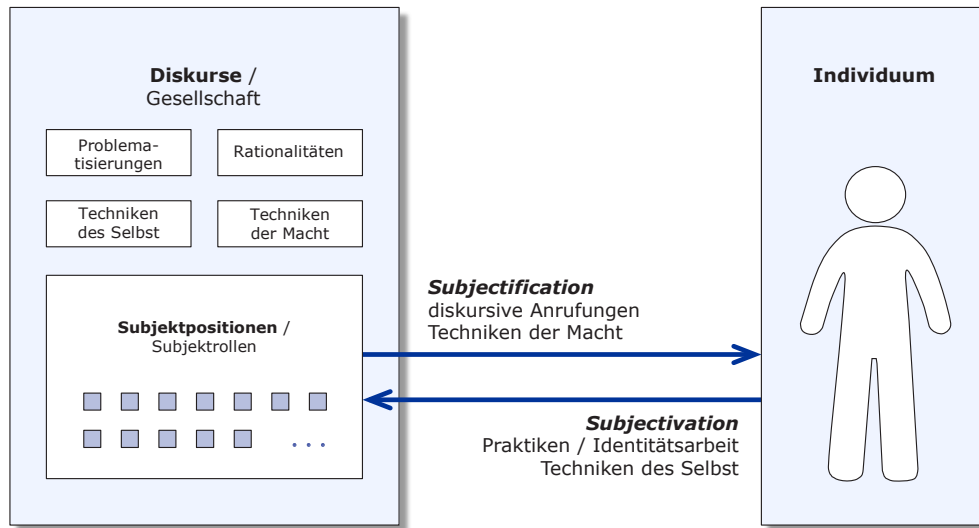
**Diskurse** / Gesellschaft

Problematisierungen

Rationalitäten

Techniken des Selbst

Techniken der Macht

**Subjektpositionen** / Subjektrollen

...

***Subjectification***
diskursive Anrufungen
Techniken der Macht

***Subjectivation***
Praktiken / Identitätsarbeit
Techniken des Selbst

**Individuum**